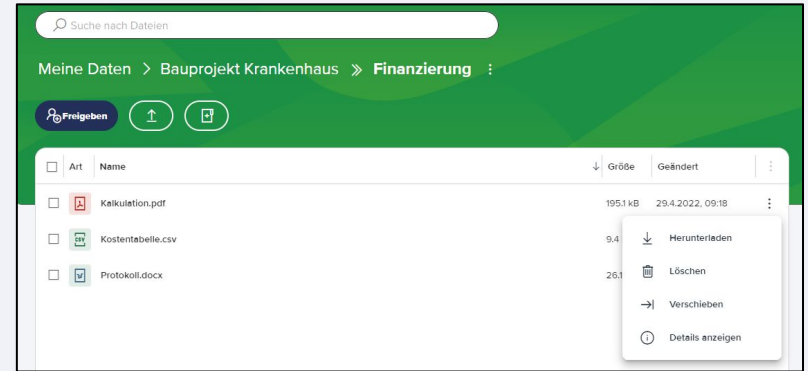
Suche nach Dateien

Meine Daten > Bauprojekt Krankenhaus » Finanzierung ⋮

Freigeben

| Art | Name | ↓ Größe | Geändert |
|---|---|---|---|
| | Kalkulation.pdf | 195.1 kB | 29.4.2022, 09:18 |
| CSV | Kostentabelle.csv | 9.4 | |
| W | Protokoll.docx | 26.1 | |

Herunterladen
Löschen
Verschieben
Details anzeigen